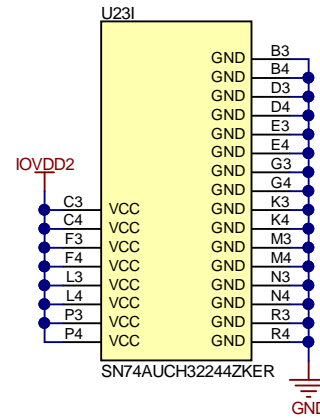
U23I

GND B3
GND B4
GND D3
GND D4
GND E3
GND E4
GND G3
GND G4
GND K3
GND K4
GND M3
GND M4
GND N3
GND N4
GND R3
GND R4

IOVDD2

C3 VCC
C4 VCC
F3 VCC
F4 VCC
L3 VCC
L4 VCC
P3 VCC
P4 VCC

SN74AUCH32244ZKER

GND